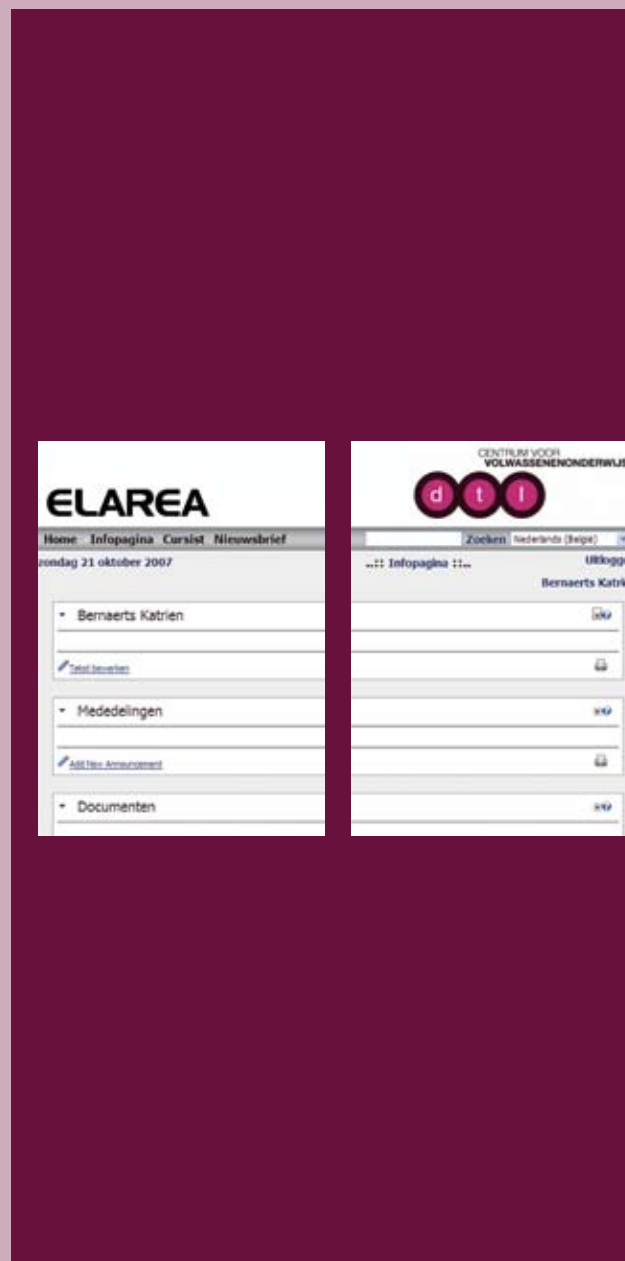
ELAREA

Home Infopagina Cursist Nieuwsbrief

zondag 21 oktober 2007

Bernaerts Katrien

Tekst bewerken

Mededelingen

Add New Announcement

Documenten

CENTRUM VOOR VOLWASSENENONDERWIJ

d t l

Zoeken Nederlands (België)

..:: Infopagina ::..

Uitlogg

Bernaerts Katri